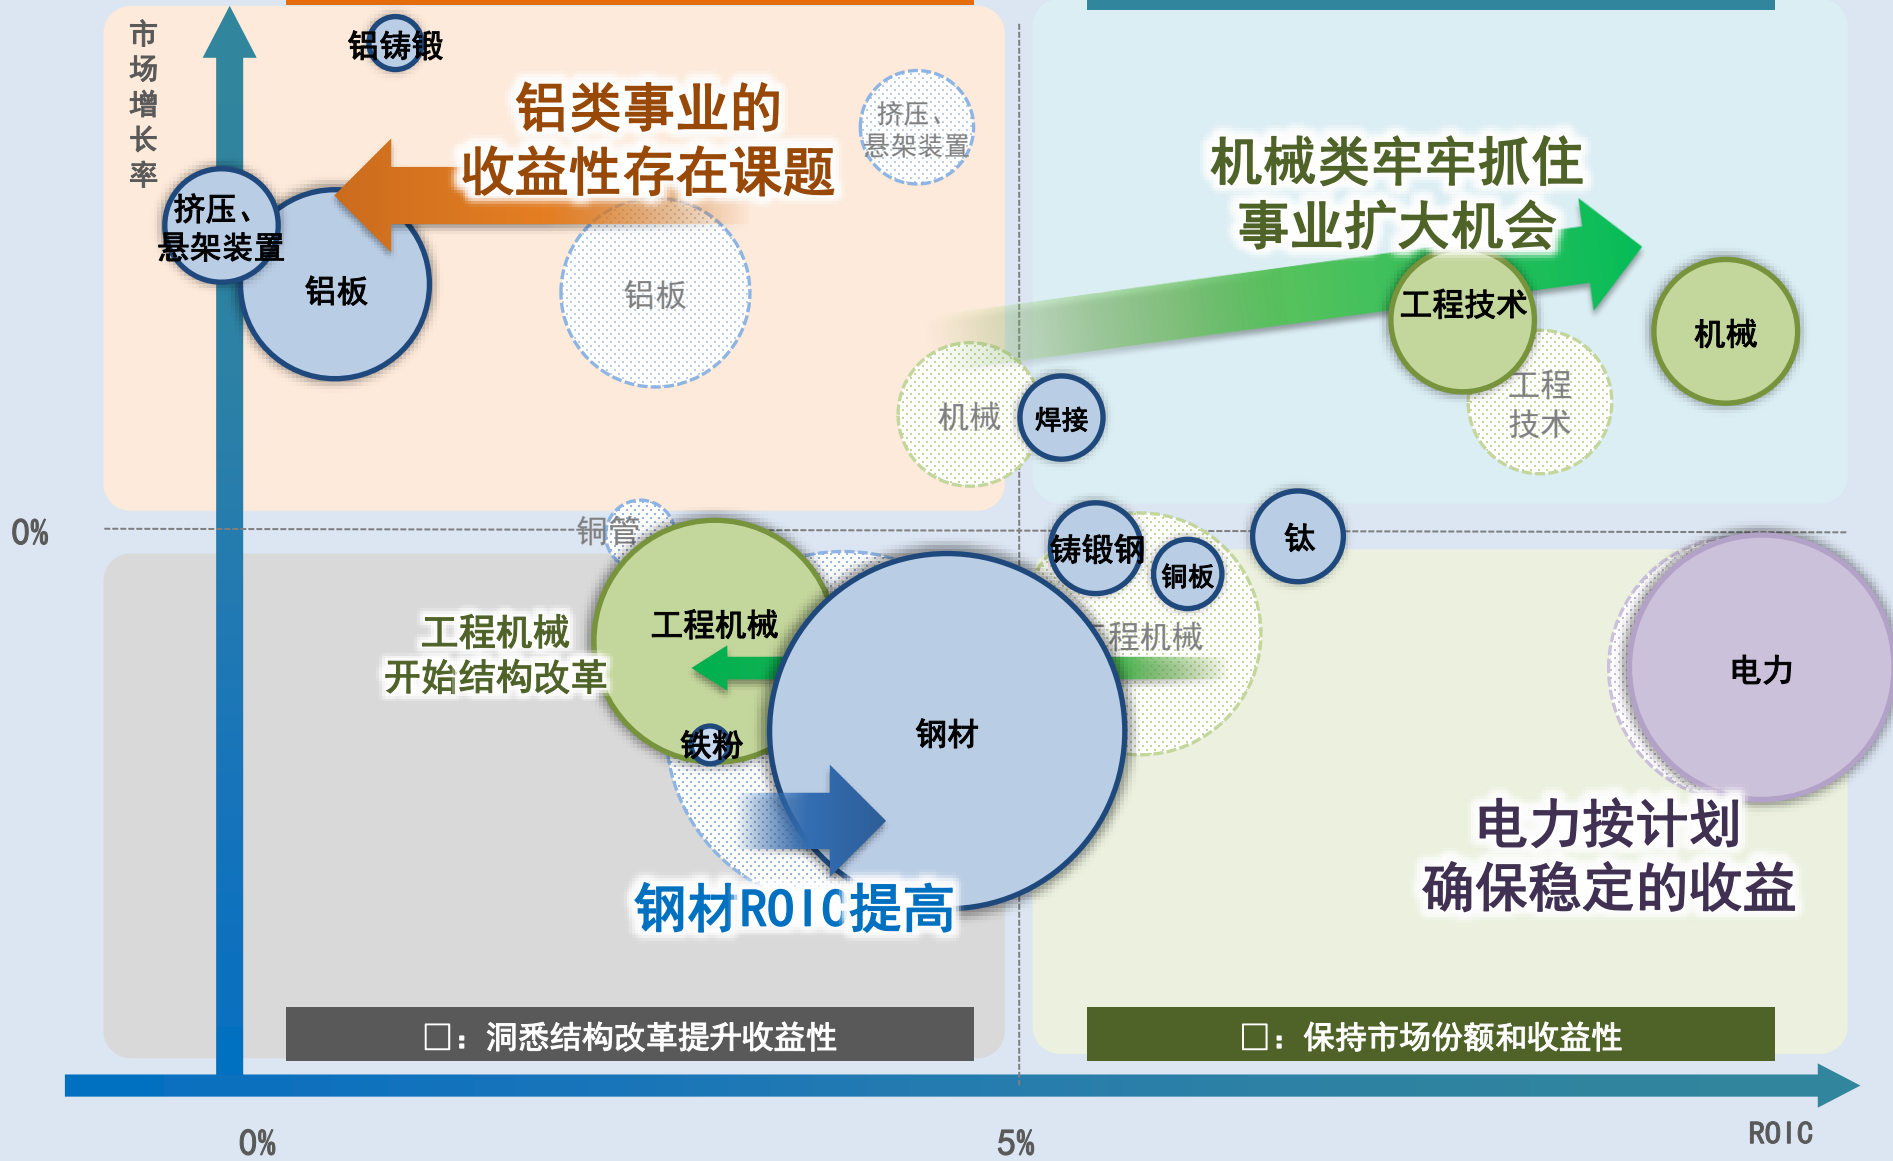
市场增长率

铝铸锻

铝类事业的
收益性存在课题

挤压、悬架装置

挤压、悬架装置

铝板

铝板

机械类牢牢抓住
事业扩大机会

工程技术

机械

工程技术

机械

焊接

0%

铜管

铸锻钢

钛

铜板

工程机械

工程机械
开始结构改革

工程机械

电力

铁粉

钢材

钢材ROIC提高

电力按计划
确保稳定的收益

□：洞悉结构改革提升收益性

□：保持市场份额和收益性

0%

5%

ROIC